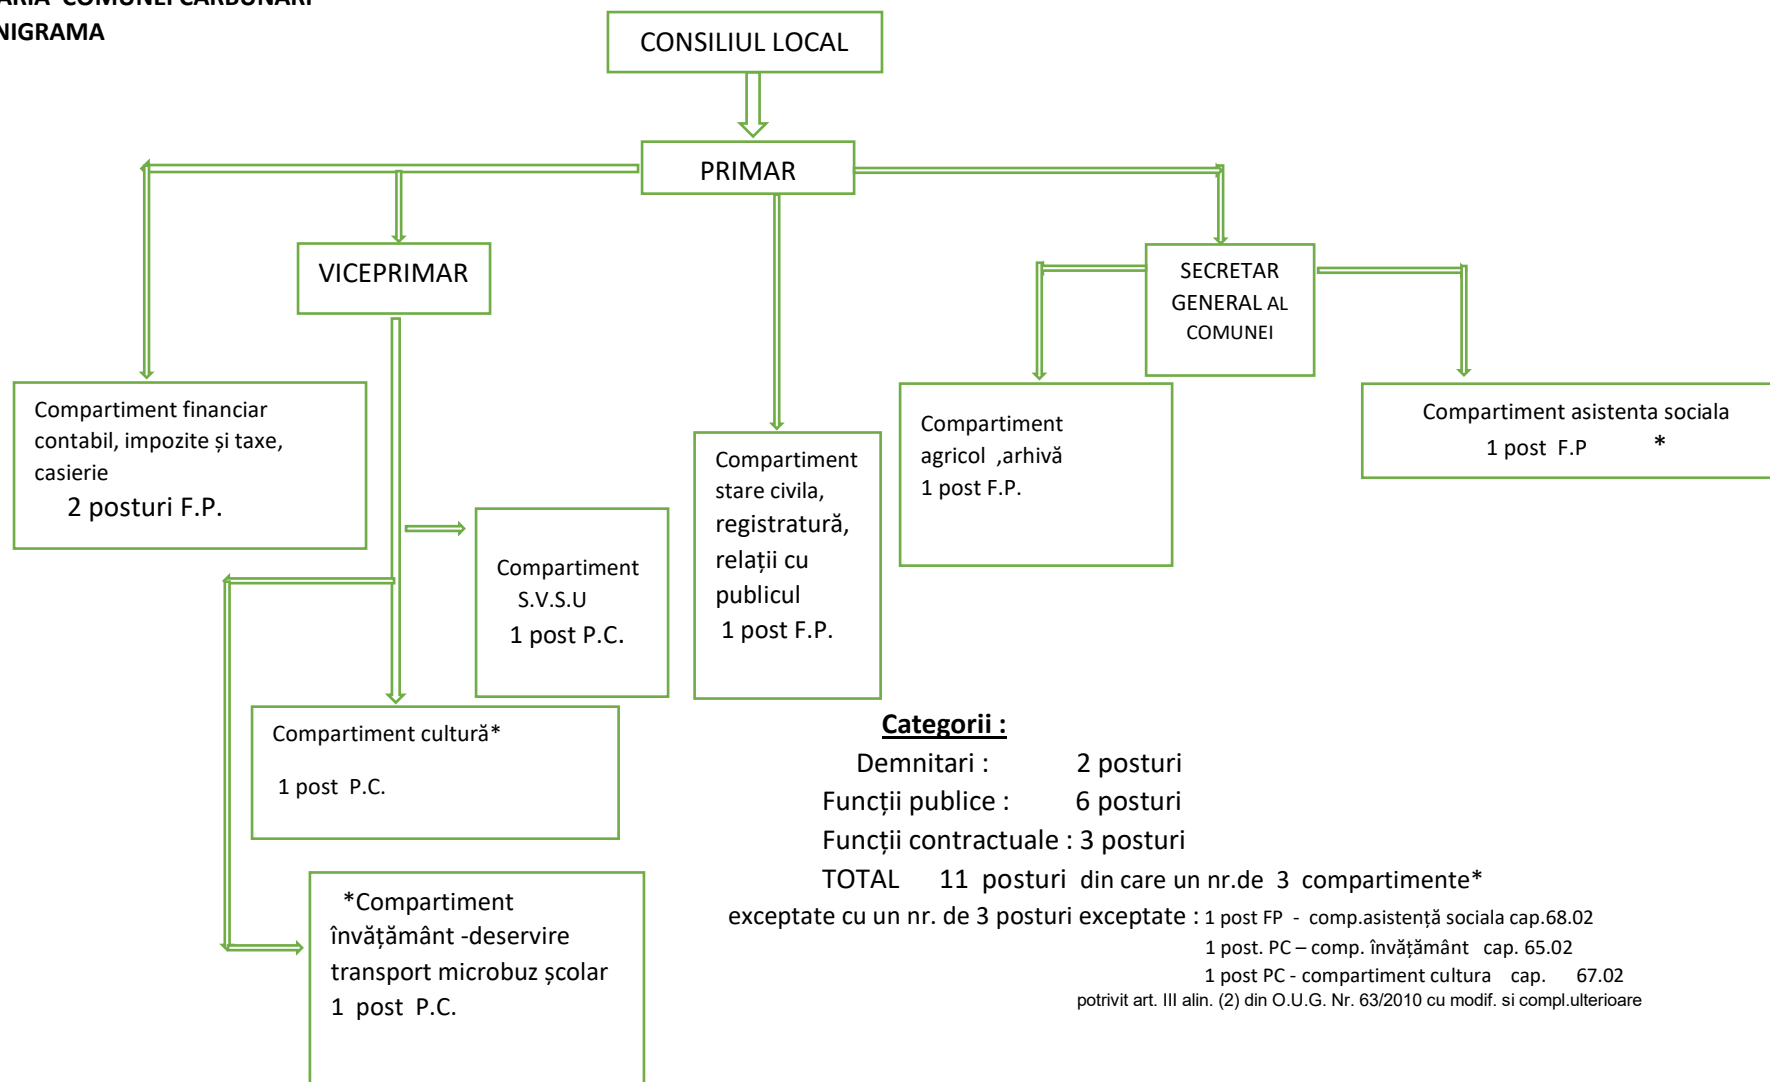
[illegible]ARIA COMUNEI CARBUNARI
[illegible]NIGRAMA

CONSILIUL LOCAL

PRIMAR

VICEPRIMAR

SECRETAR GENERAL AL COMUNEI

Compartiment financiar contabil, impozite și taxe, casierie
2 posturi F.P.

Compartiment S.V.S.U
1 post P.C.

Compartiment stare civila, registratură, relații cu publicul
1 post F.P.

Compartiment agricol ,arhivă
1 post F.P.

Compartiment asistenta sociala
1 post F.P *

Compartiment cultură*
1 post P.C.

*Compartiment învățământ -deservire transport microbuz școlar
1 post P.C.

Categorii :
Demnitari : 2 posturi
Funcții publice : 6 posturi
Funcții contractuale : 3 posturi
TOTAL 11 posturi din care un nr.de 3 compartimente*
exceptate cu un nr. de 3 posturi exceptate : 1 post FP - comp.asistență sociala cap.68.02
1 post. PC – comp. învățământ cap. 65.02
1 post PC - compartiment cultura cap. 67.02
potrivit art. III alin. (2) din O.U.G. Nr. 63/2010 cu modif. si compl.ulterioare